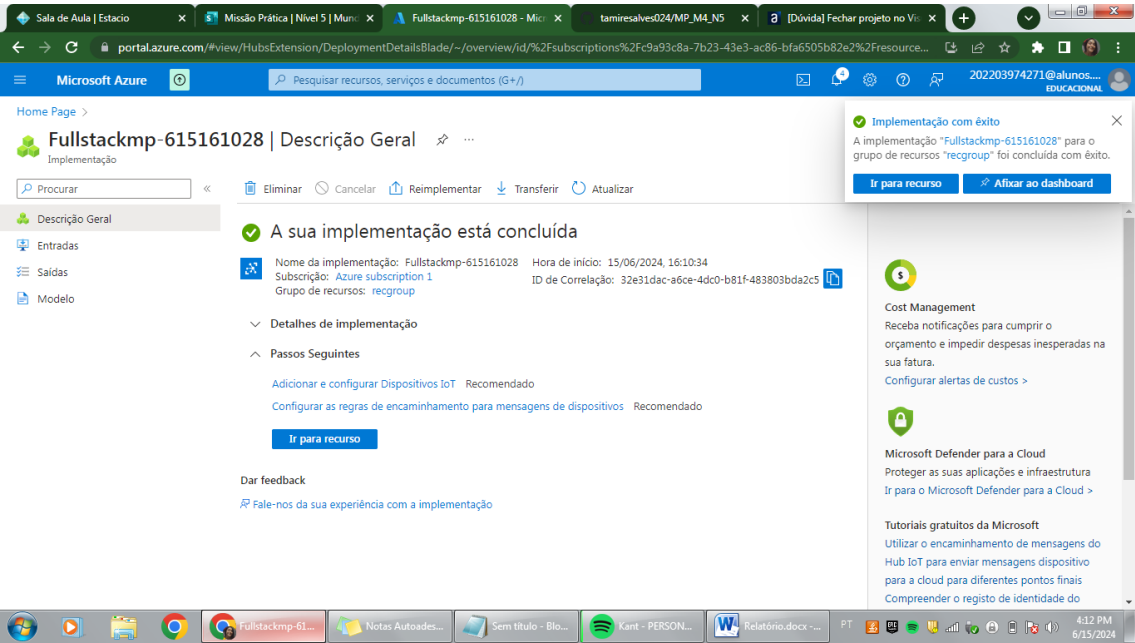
Sala de Aula | Estacio
Missão Prática | Nível 5 | Mund
Fullstackmp-615161028 - Micr
tamiresalves024/MP_M4_N5
[Dúvida] Fechar projeto no Vis

portal.azure.com/#view/HubsExtension/DeploymentDetailsBlade/~/overview/id/%2Fsubscriptions%2Fc9a93c8a-7b23-43e3-ac86-bfa6505b82e2%2Fresource...

Microsoft Azure
Pesquisar recursos, serviços e documentos (G+/)
202203974271@alunos....
EDUCACIONAL

Home Page >

Fullstackmp-615161028 | Descrição Geral
Implementação

Procurar
Descrição Geral
Entradas
Saídas
Modelo

Eliminar
Cancelar
Reimplementar
Transferir
Atualizar

A sua implementação está concluída

Nome da implementação: Fullstackmp-615161028
Subscrição: Azure subscription 1
Grupo de recursos: recgroup
Hora de início: 15/06/2024, 16:10:34
ID de Correlação: 32e31dac-a6ce-4dc0-b81f-483803bda2c5

Detalhes de implementação

Passos Seguintes

Adicionar e configurar Dispositivos IoT Recomendado
Configurar as regras de encaminhamento para mensagens de dispositivos Recomendado

Ir para recurso

Dar feedback
Fale-nos da sua experiência com a implementação

Implementação com êxito
A implementação "Fullstackmp-615161028" para o grupo de recursos "recgroup" foi concluída com êxito.
Ir para recurso
Afixar ao dashboard

Cost Management
Receba notificações para cumprir o orçamento e impedir despesas inesperadas na sua fatura.
Configurar alertas de custos >

Microsoft Defender para a Cloud
Proteger as suas aplicações e infraestrutura
Ir para o Microsoft Defender para a Cloud >

Tutoriais gratuitos da Microsoft
Utilizar o encaminhamento de mensagens do Hub IoT para enviar mensagens dispositivo para a cloud para diferentes pontos finais
Compreender o registo de identidade do

Fullstackmp-61...
Notas Autoades...
Sem título - Blo...
Kant - PERSON...
Relatório.docx -...
PT
4:12 PM
6/15/2024